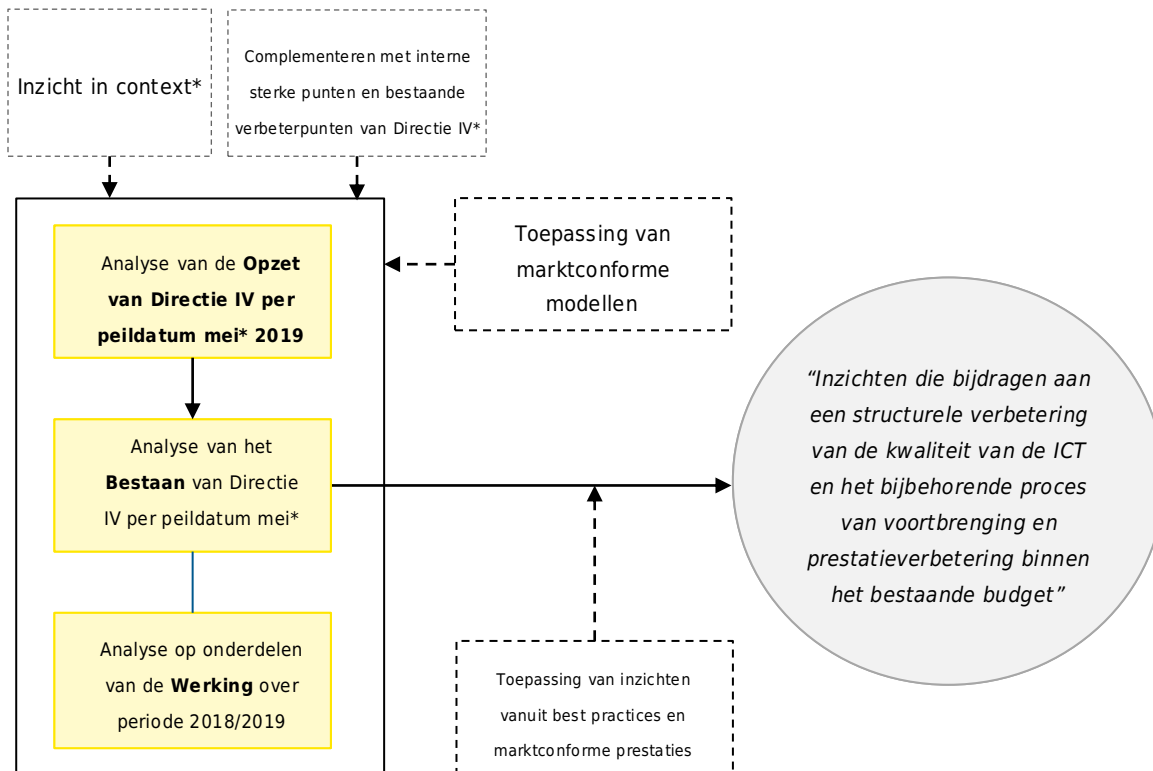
Inzicht in context*

Complementeren met interne sterke punten en bestaande verbeterpunten van Directie IV*

Toepassing van marktconforme modellen

Analyse van de **Opzet van Directie IV per peildatum mei* 2019**

Analyse van het **Bestaan** van Directie IV per peildatum mei*

Analyse op onderdelen van de **Werking** over periode 2018/2019

“Inzichten die bijdragen aan een structurele verbetering van de kwaliteit van de ICT en het bijbehorende proces van voortbrenging en prestatieverbetering binnen het bestaande budget”

Toepassing van inzichten vanuit best practices en marktconforme prestaties